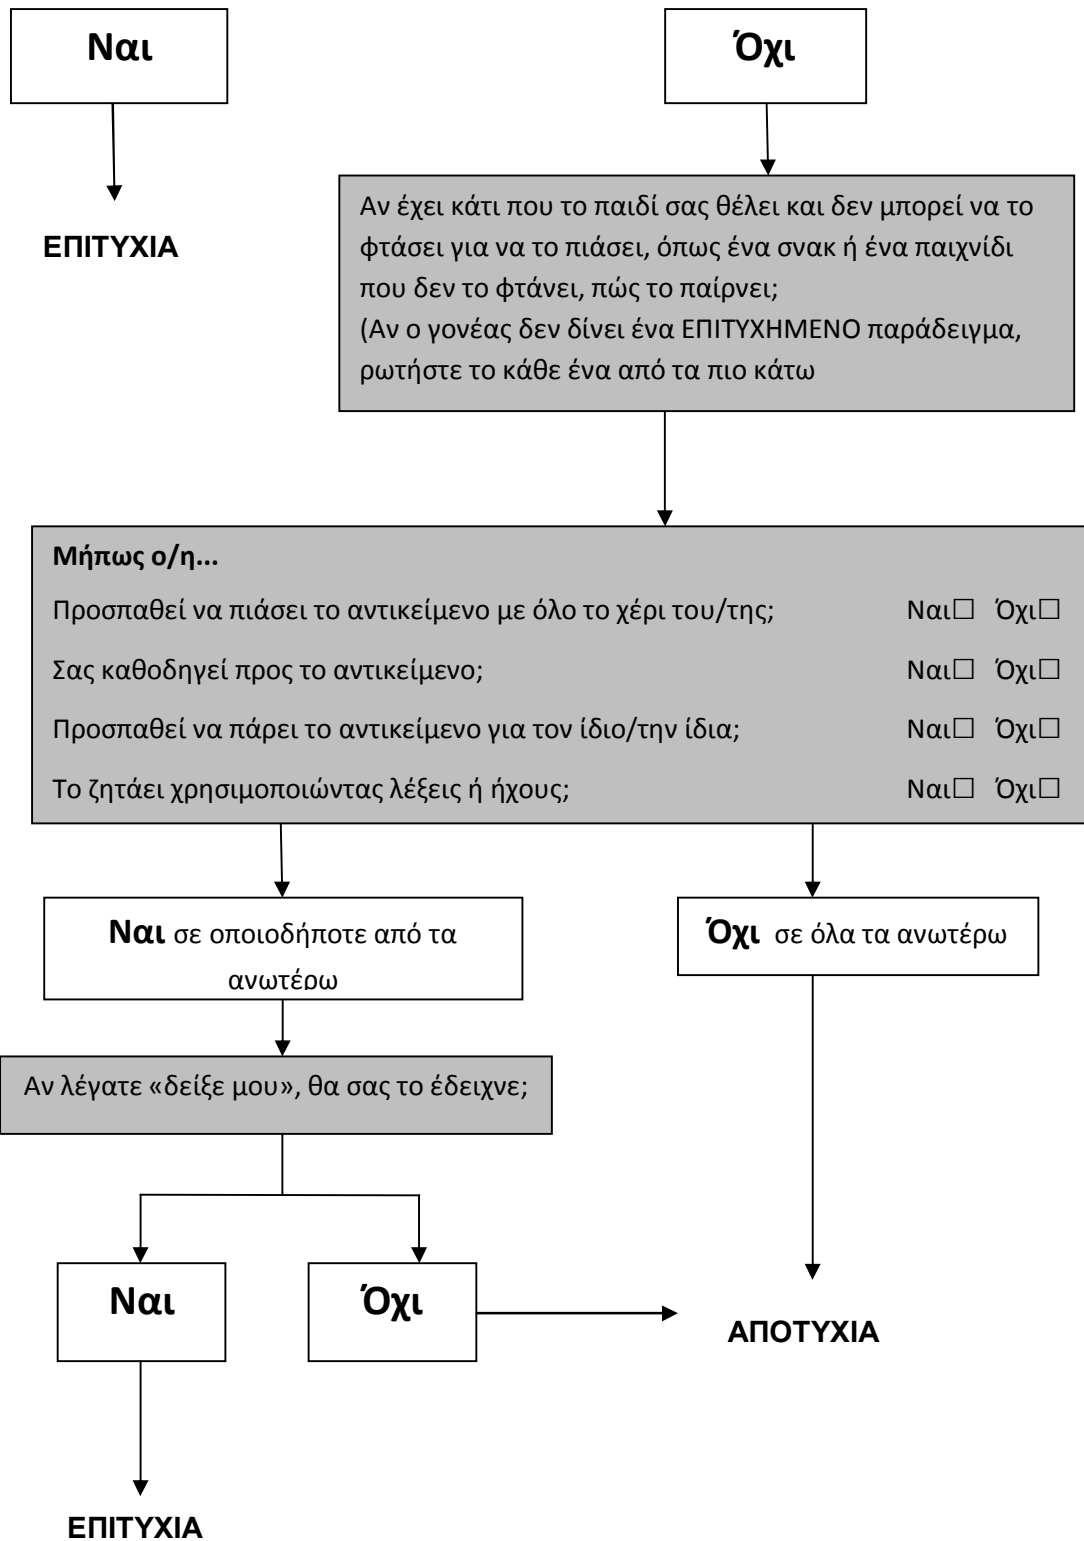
Ναι

Όχι

ΕΠΙΤΥΧΙΑ

Αν έχει κάτι που το παιδί σας θέλει και δεν μπορεί να το φτάσει για να το πιάσει, όπως ένα σνακ ή ένα παιχνίδι που δεν το φτάνει, πώς το παίρνει;
(Αν ο γονέας δεν δίνει ένα ΕΠΙΤΥΧΗΜΕΝΟ παράδειγμα, ρωτήστε το κάθε ένα από τα πιο κάτω

Μήπως ο/η...

Προσπαθεί να πιάσει το αντικείμενο με όλο το χέρι του/της; Ναι☐ Όχι☐

Σας καθοδηγεί προς το αντικείμενο; Ναι☐ Όχι☐

Προσπαθεί να πάρει το αντικείμενο για τον ίδιο/την ίδια; Ναι☐ Όχι☐

Το ζητάει χρησιμοποιώντας λέξεις ή ήχους; Ναι☐ Όχι☐

Ναι σε οποιοδήποτε από τα ανωτέρω

Όχι σε όλα τα ανωτέρω

Αν λέγατε «δείξε μου», θα σας το έδειχνε;

Ναι

Όχι

ΑΠΟΤΥΧΙΑ

ΕΠΙΤΥΧΙΑ